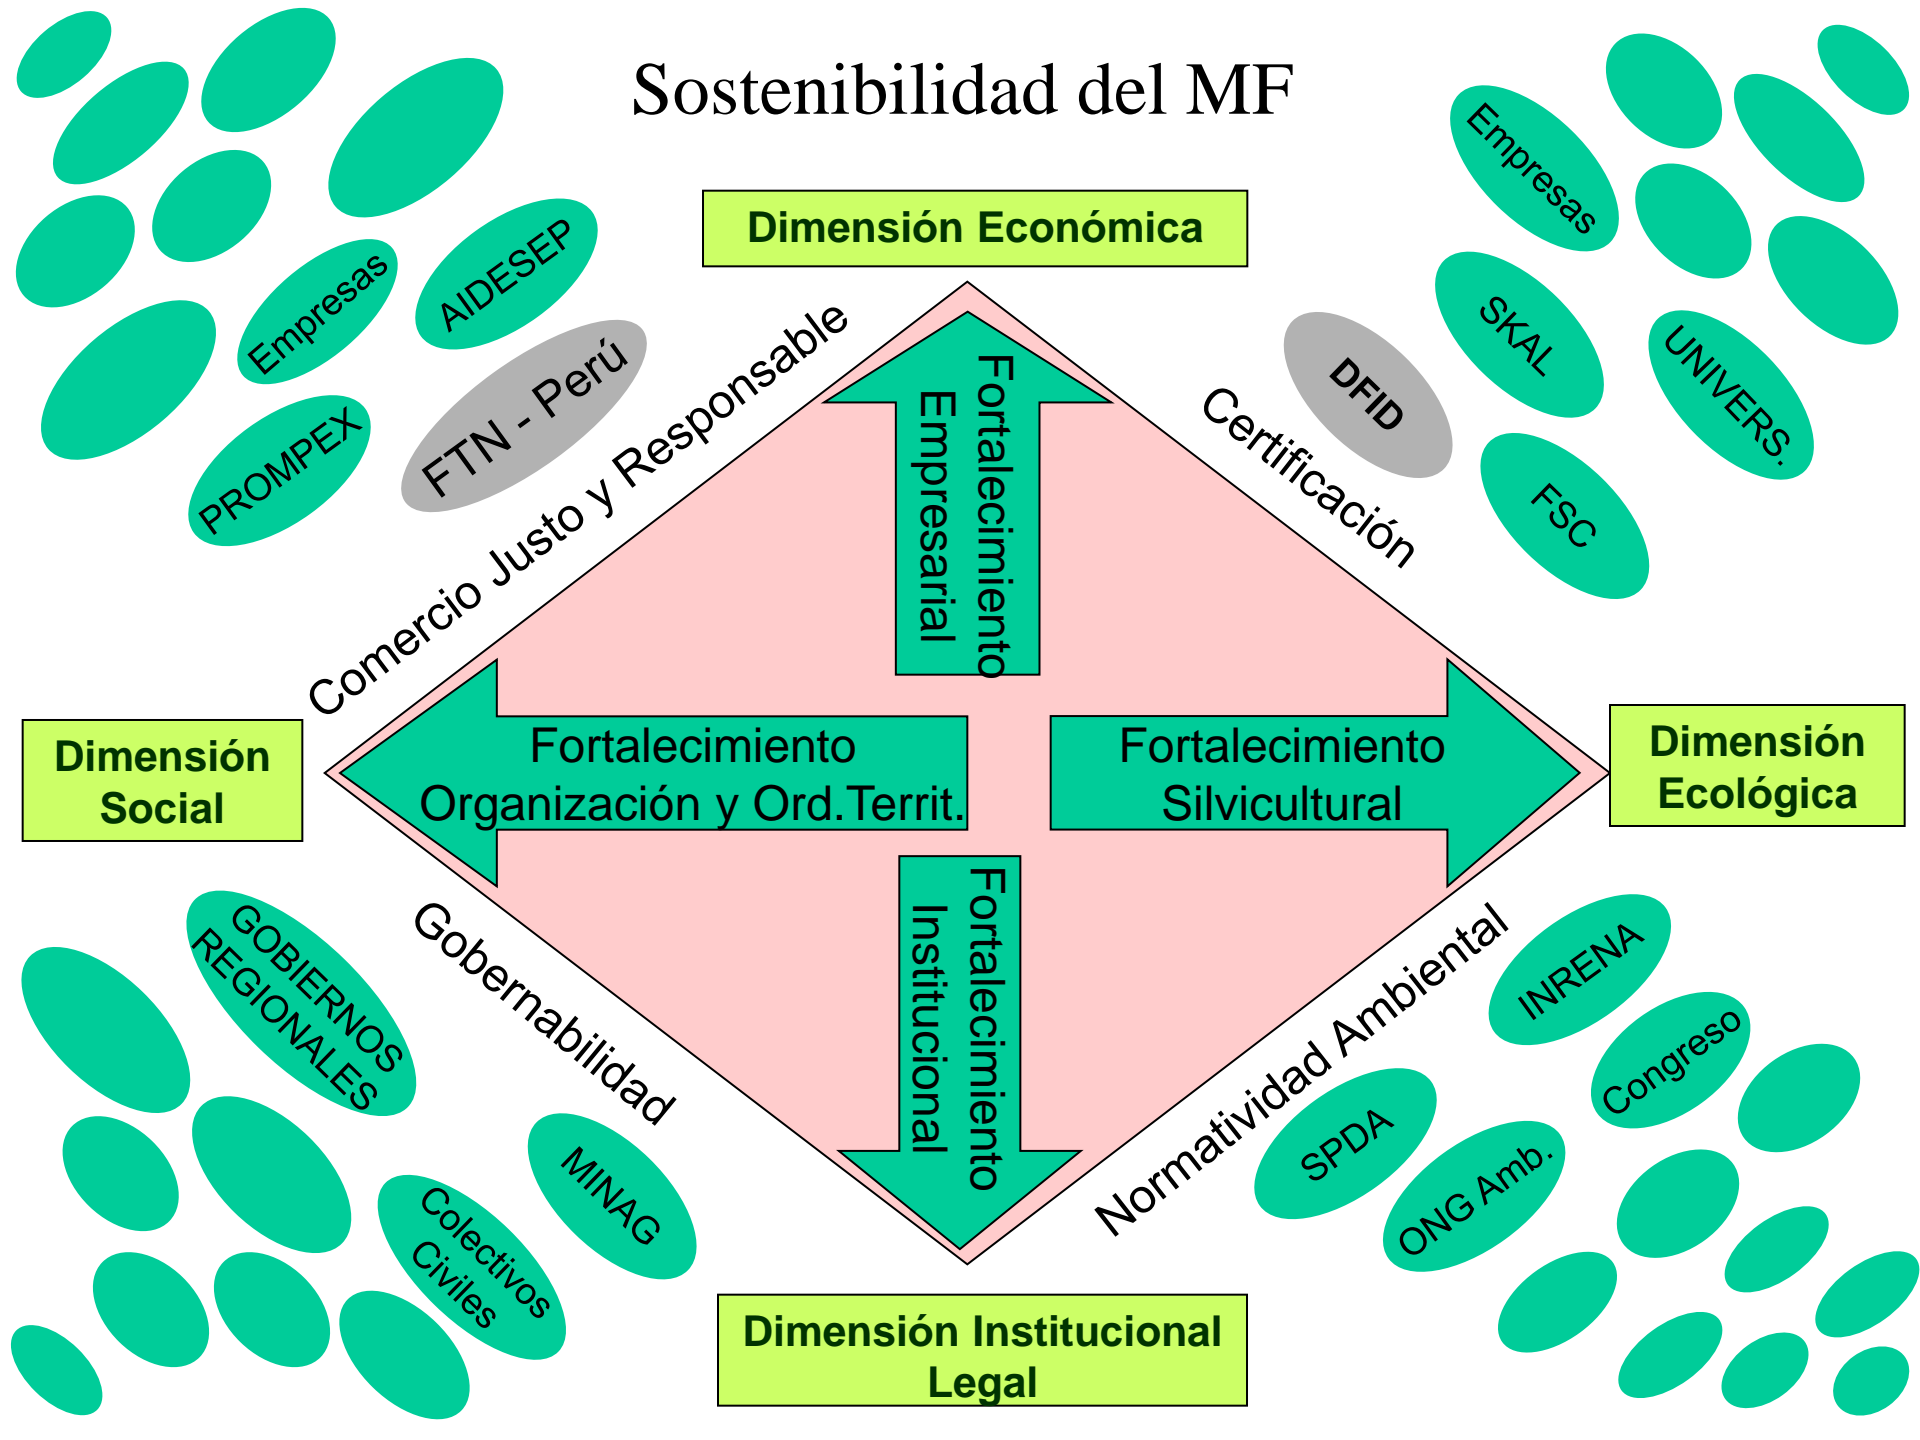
Sostenibilidad del MF

Empresas
AIDESEP
PROMPEX
FTN - Perú

Dimensión Económica

Empresas
SKAL
DFID
UNIVERS.
FSC

Comercio Justo y Responsable

Fortalecimiento Empresarial

Certificación

Dimensión Social

Fortalecimiento Organización y Ord.Territ.

Fortalecimiento Silvicultural

Dimensión Ecológica

Gobernabilidad

Fortalecimiento Institucional

Normatividad Ambiental

GOBIERNOS REGIONALES
MINAG
Colectivos Civiles

INRENA
Congreso
SPDA
ONG Amb.

Dimensión Institucional Legal